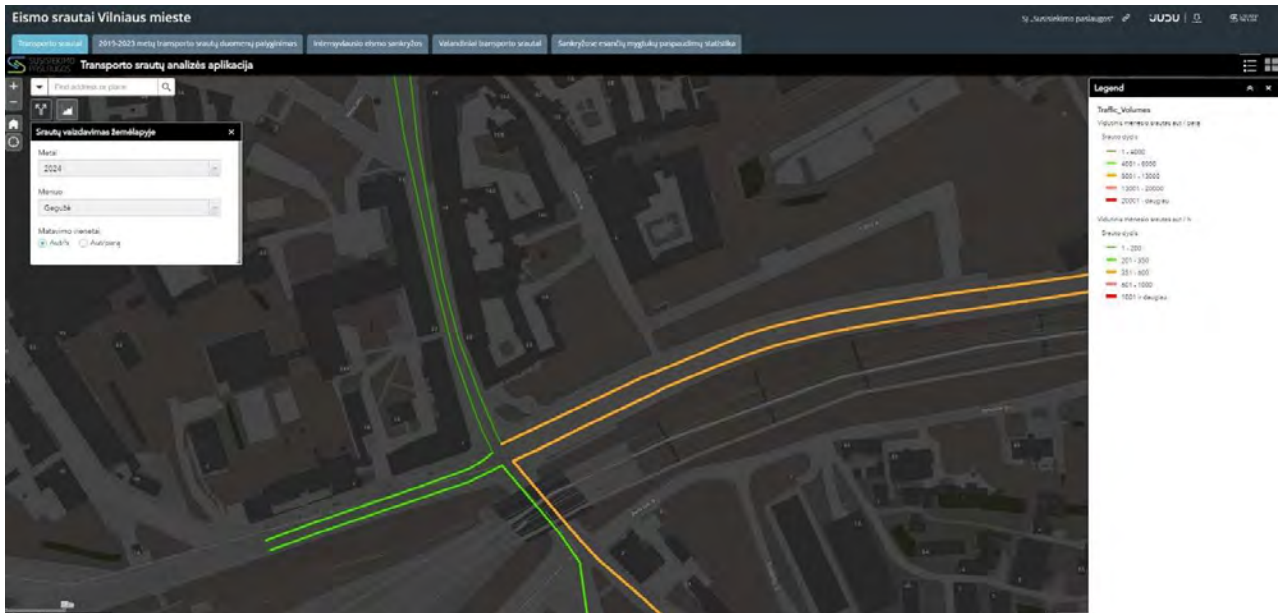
Eismo srautai Vilniaus mieste

SĮ „Susisiekimo paslaugos" JUDU | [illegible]

Transporto srautai | 2015-2023 metų transporto srautų duomenų palyginimas | Intensyviausio eismo sankryžos | Valandiniai transporto srautai | Sankryžose esančių mygtukų paspaudimų statistika

SUSISIEKIMO PASLAUGOS Transporto srautų analizės aplikacija

Find address or place

Srautų vaizdavimas žemėlapyje

Metai
2024

Mėnuo
Gegužė

Matavimo vienetai:
Aut/h Aut/parą

Legend

Traffic_Volumes
Vidutinis mėnesio srautas aut / parą
Srauto dydis
1 - 4000
4001 - 8000
8001 - 13000
13001 - 20000
20001 - daugiau

Vidutinis mėnesio srautas aut / h
Srauto dydis
1 - 200
201 - 350
351 - 600
601 - 1000
1001 ir daugiau